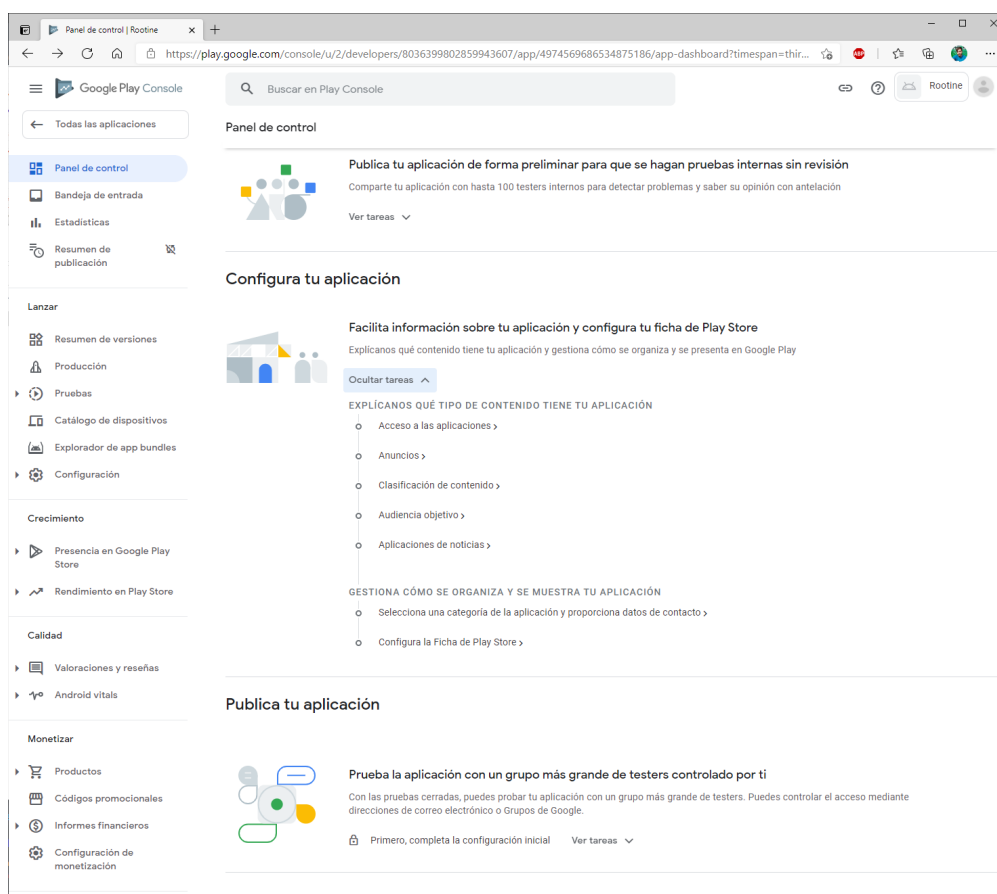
Panel de control | Rootine

https://play.google.com/console/u/2/developers/8036399802859943607/app/4974569686534875186/app-dashboard?timespan=thir...

Google Play Console

Buscar en Play Console

Rootine

Todas las aplicaciones

Panel de control

Bandeja de entrada

Estadísticas

Resumen de publicación

Lanzar

Resumen de versiones

Producción

Pruebas

Catálogo de dispositivos

Explorador de app bundles

Configuración

Crecimiento

Presencia en Google Play Store

Rendimiento en Play Store

Calidad

Valoraciones y reseñas

Android vitals

Monetizar

Productos

Códigos promocionales

Informes financieros

Configuración de monetización

Panel de control

Publica tu aplicación de forma preliminar para que se hagan pruebas internas sin revisión

Comparte tu aplicación con hasta 100 testers internos para detectar problemas y saber su opinión con antelación

Ver tareas

Configura tu aplicación

Facilita información sobre tu aplicación y configura tu ficha de Play Store

Explícanos qué contenido tiene tu aplicación y gestiona cómo se organiza y se presenta en Google Play

Ocultar tareas

EXPLÍCANOS QUÉ TIPO DE CONTENIDO TIENE TU APLICACIÓN

Acceso a las aplicaciones

Anuncios

Clasificación de contenido

Audiencia objetivo

Aplicaciones de noticias

GESTIONA CÓMO SE ORGANIZA Y SE MUESTRA TU APLICACIÓN

Selecciona una categoría de la aplicación y proporciona datos de contacto

Configura la Ficha de Play Store

Publica tu aplicación

Prueba la aplicación con un grupo más grande de testers controlado por ti

Con las pruebas cerradas, puedes probar tu aplicación con un grupo más grande de testers. Puedes controlar el acceso mediante direcciones de correo electrónico o Grupos de Google.

Primero, completa la configuración inicial

Ver tareas